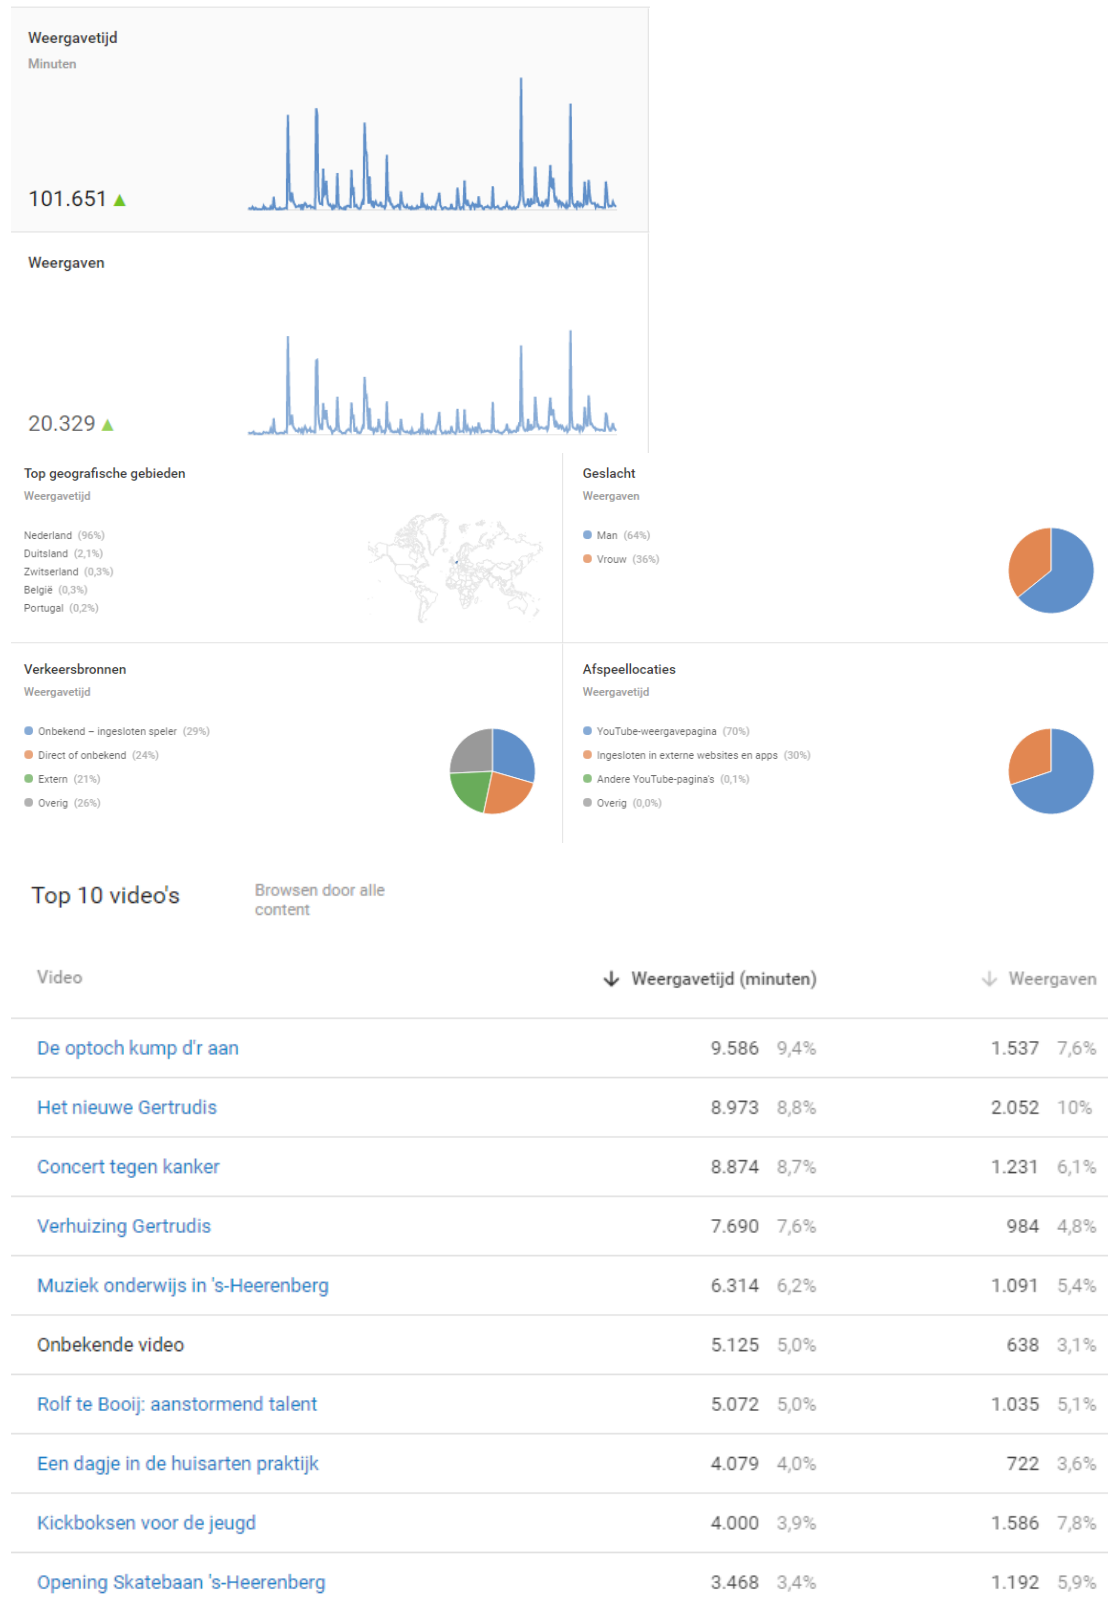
Weergavetijd
Minuten

101.651

Weergaven

20.329

Top geografische gebieden
Weergavetijd

Nederland (96%)
Duitsland (2,1%)
Zwitserland (0,3%)
België (0,3%)
Portugal (0,2%)

Geslacht
Weergaven

Man (64%)
Vrouw (36%)

Verkeersbronnen
Weergavetijd

Onbekend – ingesloten speler (29%)
Direct of onbekend (24%)
Extern (21%)
Overig (26%)

Afspeellocaties
Weergavetijd

YouTube-weergavepagina (70%)
Ingesloten in externe websites en apps (30%)
Andere YouTube-pagina's (0,1%)
Overig (0,0%)

Top 10 video's

Browsen door alle content

| Video | Weergavetijd (minuten) | | Weergaven | |
|---|---|---|---|---|
| De optoch kump d'r aan | 9.586 | 9,4% | 1.537 | 7,6% |
| Het nieuwe Gertrudis | 8.973 | 8,8% | 2.052 | 10% |
| Concert tegen kanker | 8.874 | 8,7% | 1.231 | 6,1% |
| Verhuizing Gertrudis | 7.690 | 7,6% | 984 | 4,8% |
| Muziek onderwijs in 's-Heerenberg | 6.314 | 6,2% | 1.091 | 5,4% |
| Onbekende video | 5.125 | 5,0% | 638 | 3,1% |
| Rolf te Booij: aanstormend talent | 5.072 | 5,0% | 1.035 | 5,1% |
| Een dagje in de huisarten praktijk | 4.079 | 4,0% | 722 | 3,6% |
| Kickboksen voor de jeugd | 4.000 | 3,9% | 1.586 | 7,8% |
| Opening Skatebaan 's-Heerenberg | 3.468 | 3,4% | 1.192 | 5,9% |